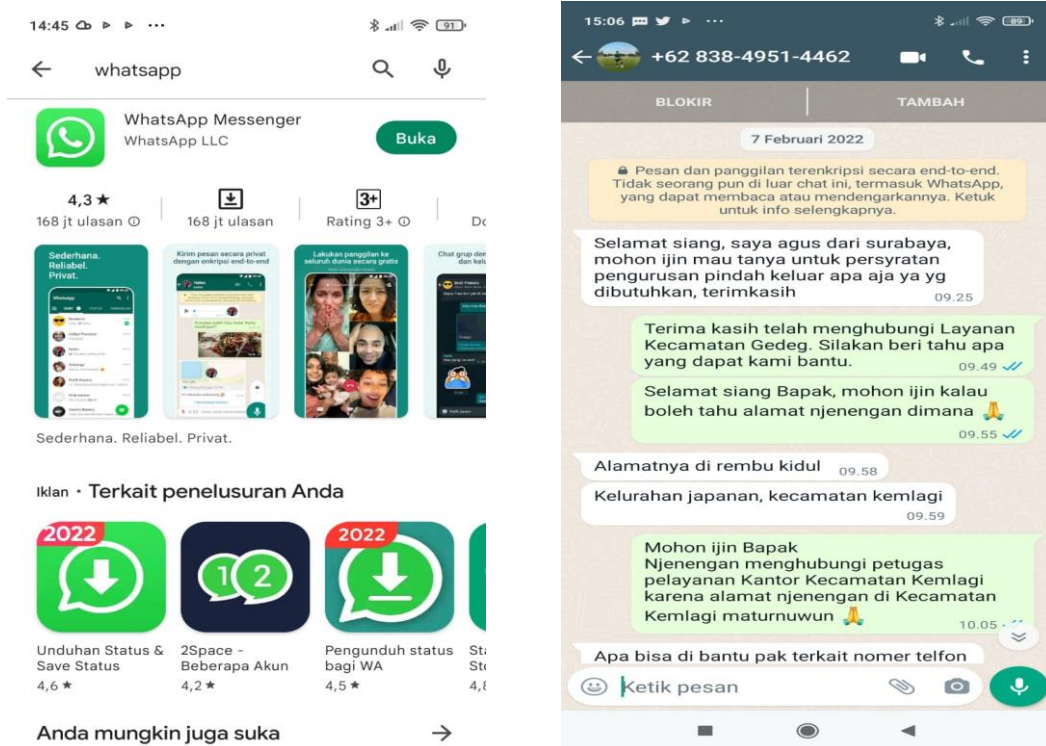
14:45 ··· 91

whatsapp

WhatsApp Messenger
WhatsApp LLC

Buka

4,3 ★
168 jt ulasan ⓘ

168 jt ulasan

3+
Rating 3+ ⓘ

Do

Sederhana. Reliabel. Privat.

Kirim pesan secara privat dengan enkripsi end-to-end

Lakukan panggilan ke seluruh dunia secara gratis

Chat grup den dan kelu

Sederhana. Reliabel. Privat.

Iklan · Terkait penelusuran Anda

2022

2022

Unduhan Status & Save Status
4,6 ★

2Space - Beberapa Akun
4,2 ★

Pengunduh status bagi WA
4,5 ★

St St 4,

Anda mungkin juga suka

15:06 ··· 89

+62 838-4951-4462

BLOKIR

TAMBAH

7 Februari 2022

Pesan dan panggilan terenkripsi secara end-to-end. Tidak seorang pun di luar chat ini, termasuk WhatsApp, yang dapat membaca atau mendengarkannya. Ketuk untuk info selengkapnya.

Selamat siang, saya agus dari surabaya, mohon ijin mau tanya untuk persyratan pengurusan pindah keluar apa aja ya yg dibutuhkan, terimkasih 09.25

Terima kasih telah menghubungi Layanan Kecamatan Gedeg. Silakan beri tahu apa yang dapat kami bantu. 09.49

Selamat siang Bapak, mohon ijin kalau boleh tahu alamat njenengan dimana 🙏 09.55

Alamatnya di rembu kidul 09.58

Kelurahan japanan, kecamatan kemlagi 09.59

Mohon ijin Bapak
Njenengan menghubungi petugas pelayanan Kantor Kecamatan Kemlagi karena alamat njenengan di Kecamatan Kemlagi maturnuwun 🙏 10.05

Apa bisa di bantu pak terkait nomer telfon

Ketik pesan